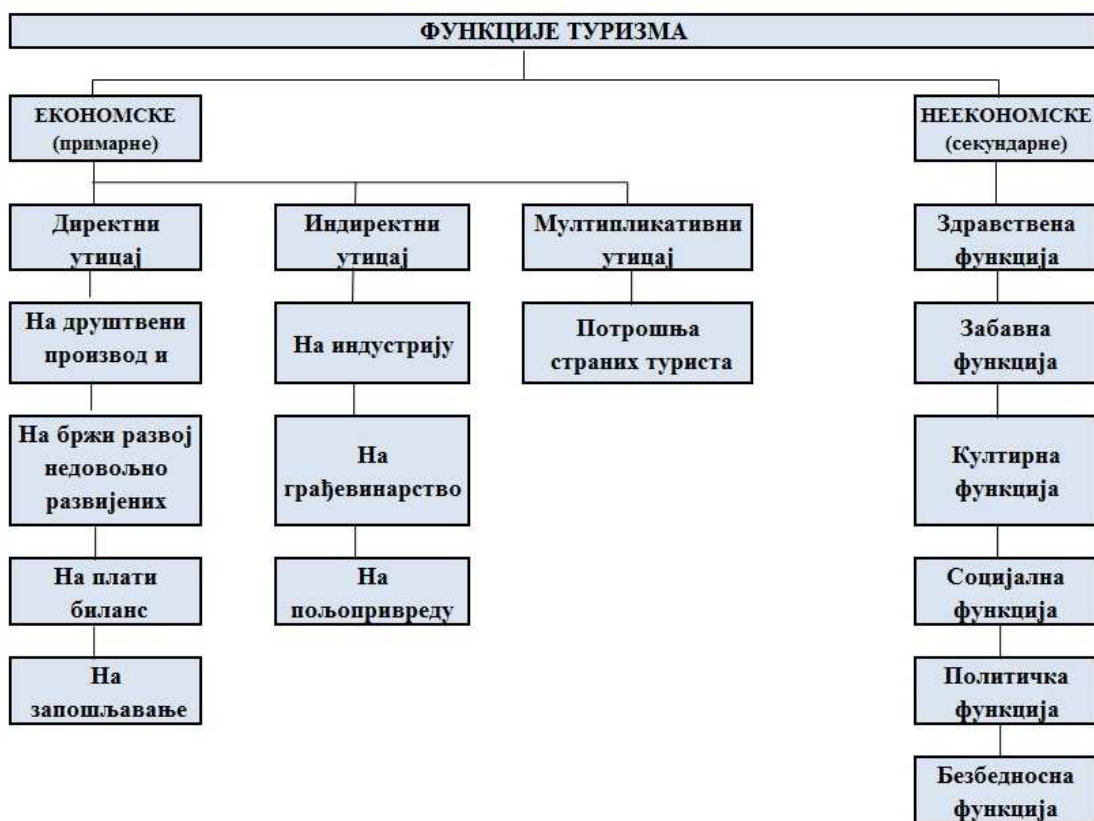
ФУНКЦИЈЕ ТУРИЗМА

ЕКОНОМСКЕ
(примарне)

Директни утицај

На друштвени производ и

На бржи развој недовољно развијених

На плати биланс

На запошљавање

Индиректни утицај

На индустрију

На грађевинарство

На пољопривреду

Мултипликативни утицај

Потрошња страних туриста

НЕЕКОНОМСКЕ
(секундарне)

Здравствена функција

Забавна функција

Култирна функција

Социјална функција

Политичка функција

Безбедносна функција